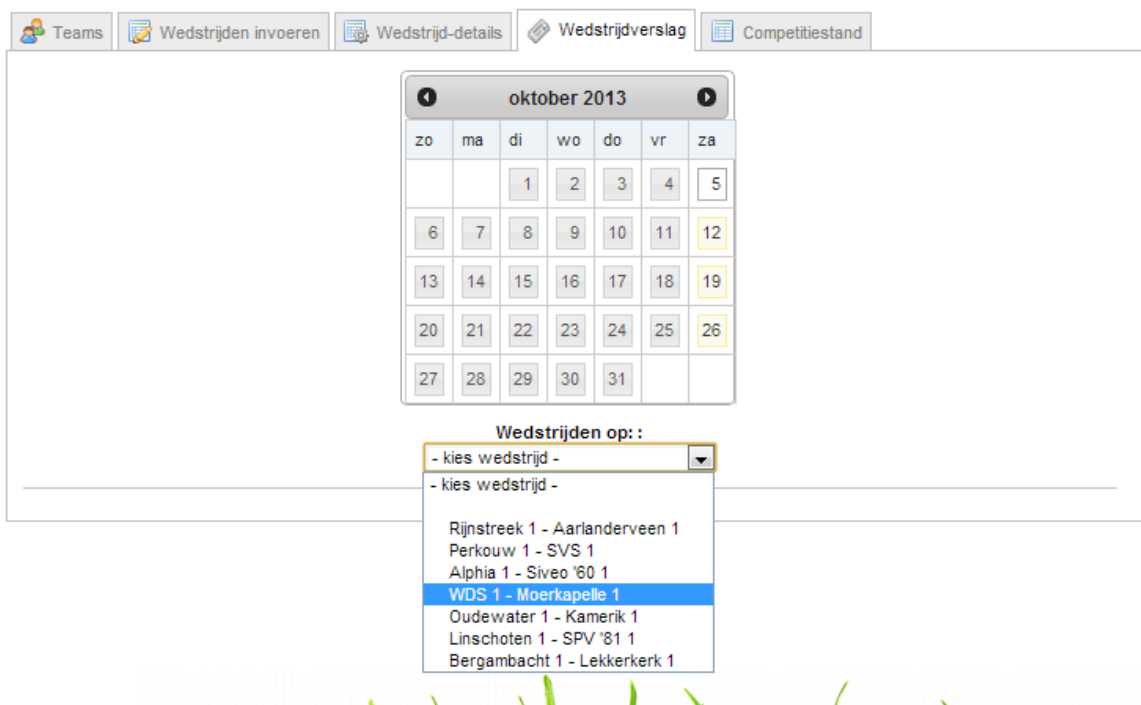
Teams | Wedstrijden invoeren | Wedstrijd-details | Wedstrijdverslag | Competitiestand

oktober 2013

| zo | ma | di | wo | do | vr | za |
|---|---|---|---|---|---|---|
| | | 1 | 2 | 3 | 4 | 5 |
| 6 | 7 | 8 | 9 | 10 | 11 | 12 |
| 13 | 14 | 15 | 16 | 17 | 18 | 19 |
| 20 | 21 | 22 | 23 | 24 | 25 | 26 |
| 27 | 28 | 29 | 30 | 31 | | |

Wedstrijden op: :

- kies wedstrijd -

- kies wedstrijd -

Rijnstreek 1 - Aarlanderveen 1
Perkouw 1 - SVS 1
Alphia 1 - Siveo '60 1
WDS 1 - Moerkapelle 1
Oudewater 1 - Kamerik 1
Linschoten 1 - SPV '81 1
Bergambacht 1 - Lekkerkerk 1